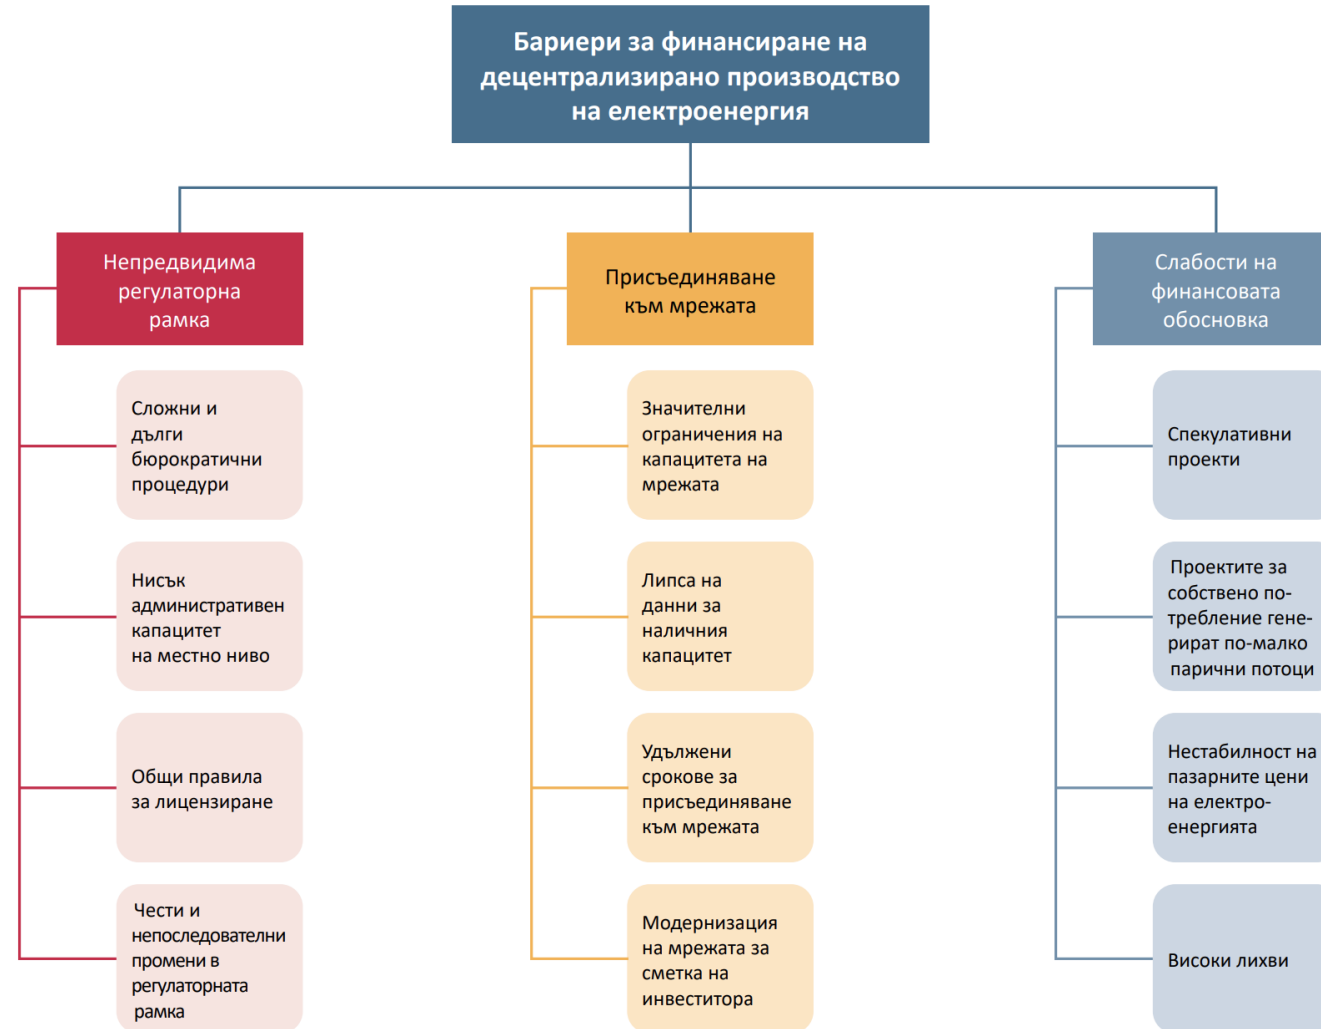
Бариери за финансиране на децентрализирано производство на електроенергия

Непредвидима регулаторна рамка

Сложни и дълги бюрократични процедури

Нисък административен капацитет на местно ниво

Общи правила за лицензиране

Чести и непоследователни промени в регулаторната рамка

Присъединяване към мрежата

Значителни ограничения на капацитета на мрежата

Липса на данни за наличния капацитет

Удължени срокове за присъединяване към мрежата

Модернизация на мрежата за сметка на инвеститора

Слабости на финансовата обосновка

Спекулативни проекти

Проектите за собствено потребление генерират по-малко парични потоци

Нестабилност на пазарните цени на електроенергията

Високи лихви